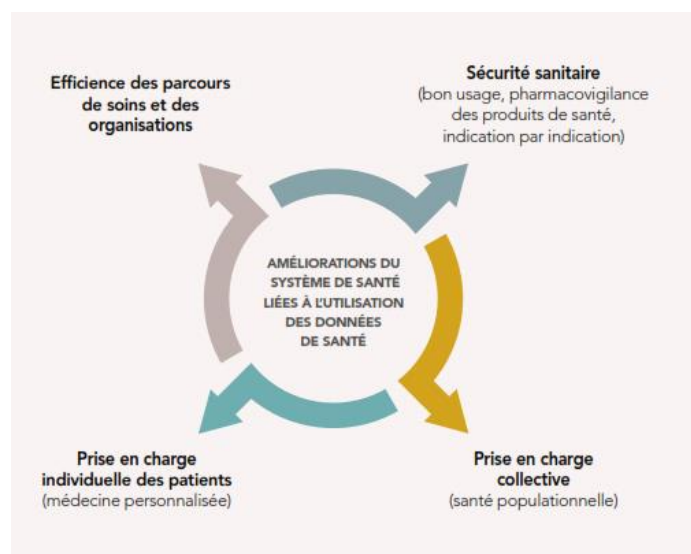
Efficience des parcours de soins et des organisations

Sécurité sanitaire
(bon usage, pharmacovigilance des produits de santé, indication par indication)

AMÉLIORATIONS DU SYSTÈME DE SANTÉ LIÉES À L'UTILISATION DES DONNÉES DE SANTÉ

Prise en charge individuelle des patients
(médecine personnalisée)

Prise en charge collective
(santé populationnelle)